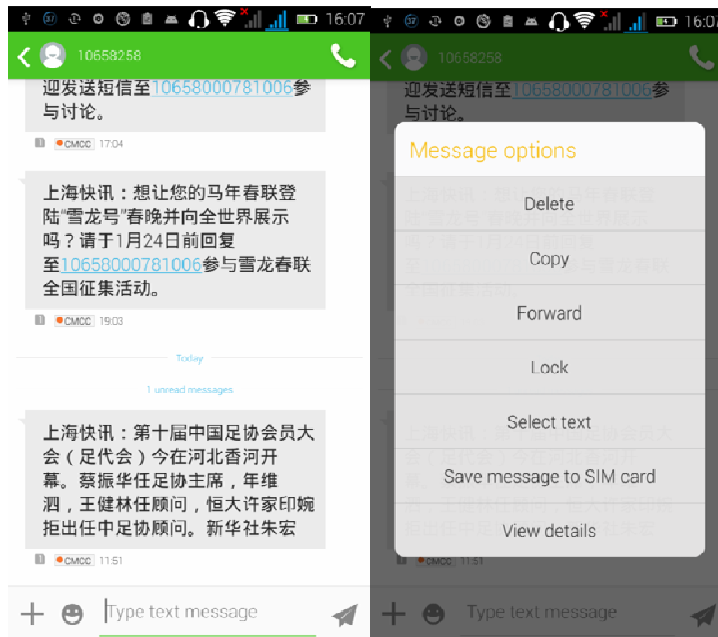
16:07

10658258

迎发送短信至10658000781006参与讨论。

CMCC 17:04

上海快讯：想让您的马年春联登陆"雪龙号"春晚并向全世界展示吗？请于1月24日前回复至10658000781006参与雪龙春联全国征集活动。

CMCC 19:03

Today

1 unread messages

上海快讯：第十届中国足协会员大会（足代会）今在河北香河开幕。蔡振华任足协主席，年维泗，王健林任顾问，恒大许家印婉拒出任中足协顾问。新华社朱宏

CMCC 11:51

Type text message

16:0

10658258

迎发送短信至10658000781006参与讨论。

Message options

Delete

Copy

Forward

Lock

Select text

Save message to SIM card

View details

11:51

Type text message